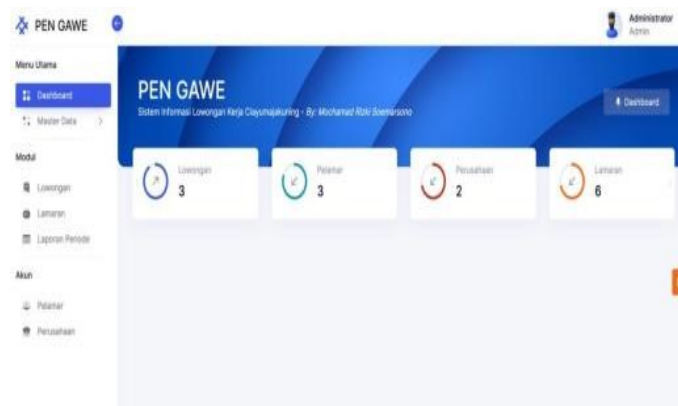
PEN GAWE

Administrator
Admin

Menu Utama
Dashboard
Master Data

Modul
Lowongan
Lamaran
Laporan Periode

Akun
Pelamar
Perusahaan

PEN GAWE
Sistem Informasi Lowongan Kerja Ciayumajakuning - By: Mochamad Rizki Soemarsono

Dashboard

Lowongan
3

Pelamar
3

Perusahaan
2

Lamaran
6